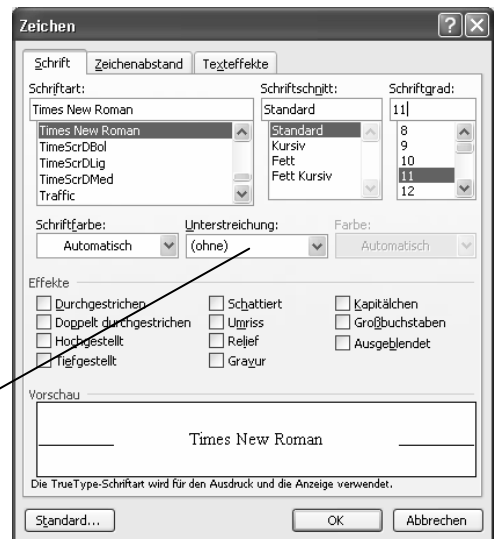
Zeichen

?

X

Schrift | Zeichenabstand | Texteffekte

Schriftart:
Times New Roman
Times New Roman
TimeScrDBol
TimeScrDLig
TimeScrDMed
Traffic

Schriftschnitt:
Standard
Standard
Kursiv
Fett
Fett Kursiv

Schriftgrad:
11
8
9
10
11
12

Schriftfarbe:
Automatisch

Unterstreichung:
(ohne)

Farbe:
Automatisch

Effekte
Durchgestrichen
Doppelt durchgestrichen
Hochgestellt
Tiefgestellt
Schattiert
Umriss
Relief
Gravur
Kapitälchen
Großbuchstaben
Ausgeblendet

Vorschau
Times New Roman

Die TrueType-Schriftart wird für den Ausdruck und die Anzeige verwendet.

Standard...
OK
Abbrechen